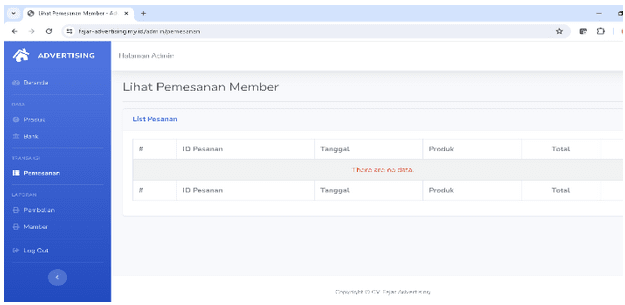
Lihat Pemesanan Member - Ad ×  +

fajar-advertising.my.id/admin/pemesanan

ADVERTISING

Beranda

DATA

Produk

Bank

TRANSAKSI

Pemesanan

LAPORAN

Pembelian

Member

Log Out

Halaman Admin

Lihat Pemesanan Member

List Pesanan

| # | ID Pesanan | Tanggal | Produk | Total |
|---|---|---|---|---|
| There are no data. | | | | |
| # | ID Pesanan | Tanggal | Produk | Total |

Copyright © CV. Fajar Advertising